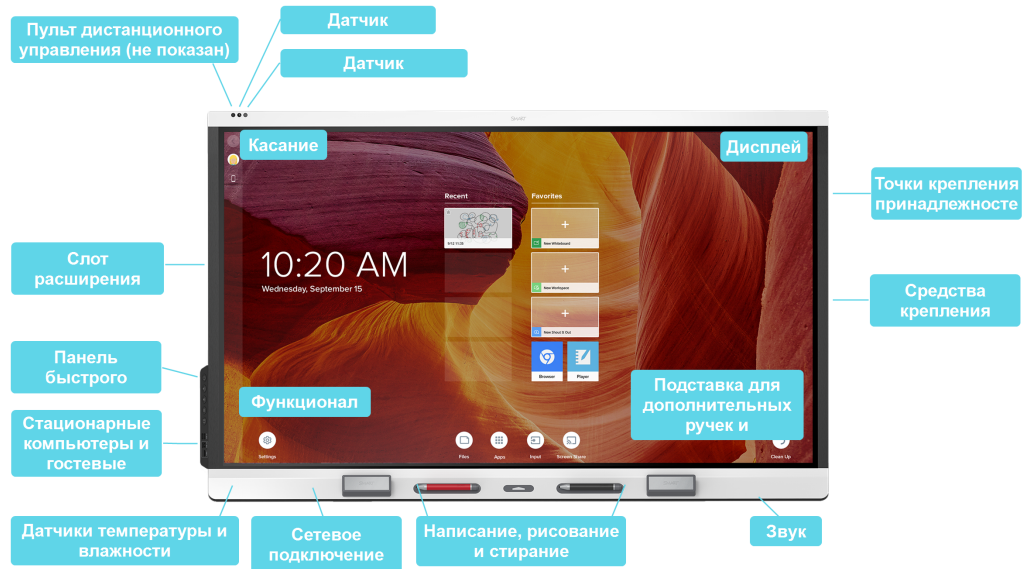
Пульт дистанционного управления (не показан)

Датчик

Датчик

SMART

Касание

Дисплей

Точки крепления принадлежносте

Слот расширения

Recent

Favorites

10:20 AM

Wednesday, September 15

Средства крепления

Панель быстрого

Функционал

Подставка для дополнительных ручек и

Стационарные компьютеры и гостевые

Settings

Files

Apps

Input

Screen Share

Clean Up

Датчики температуры и влажности

Сетевое подключение

Написание, рисование и стирание

Звук